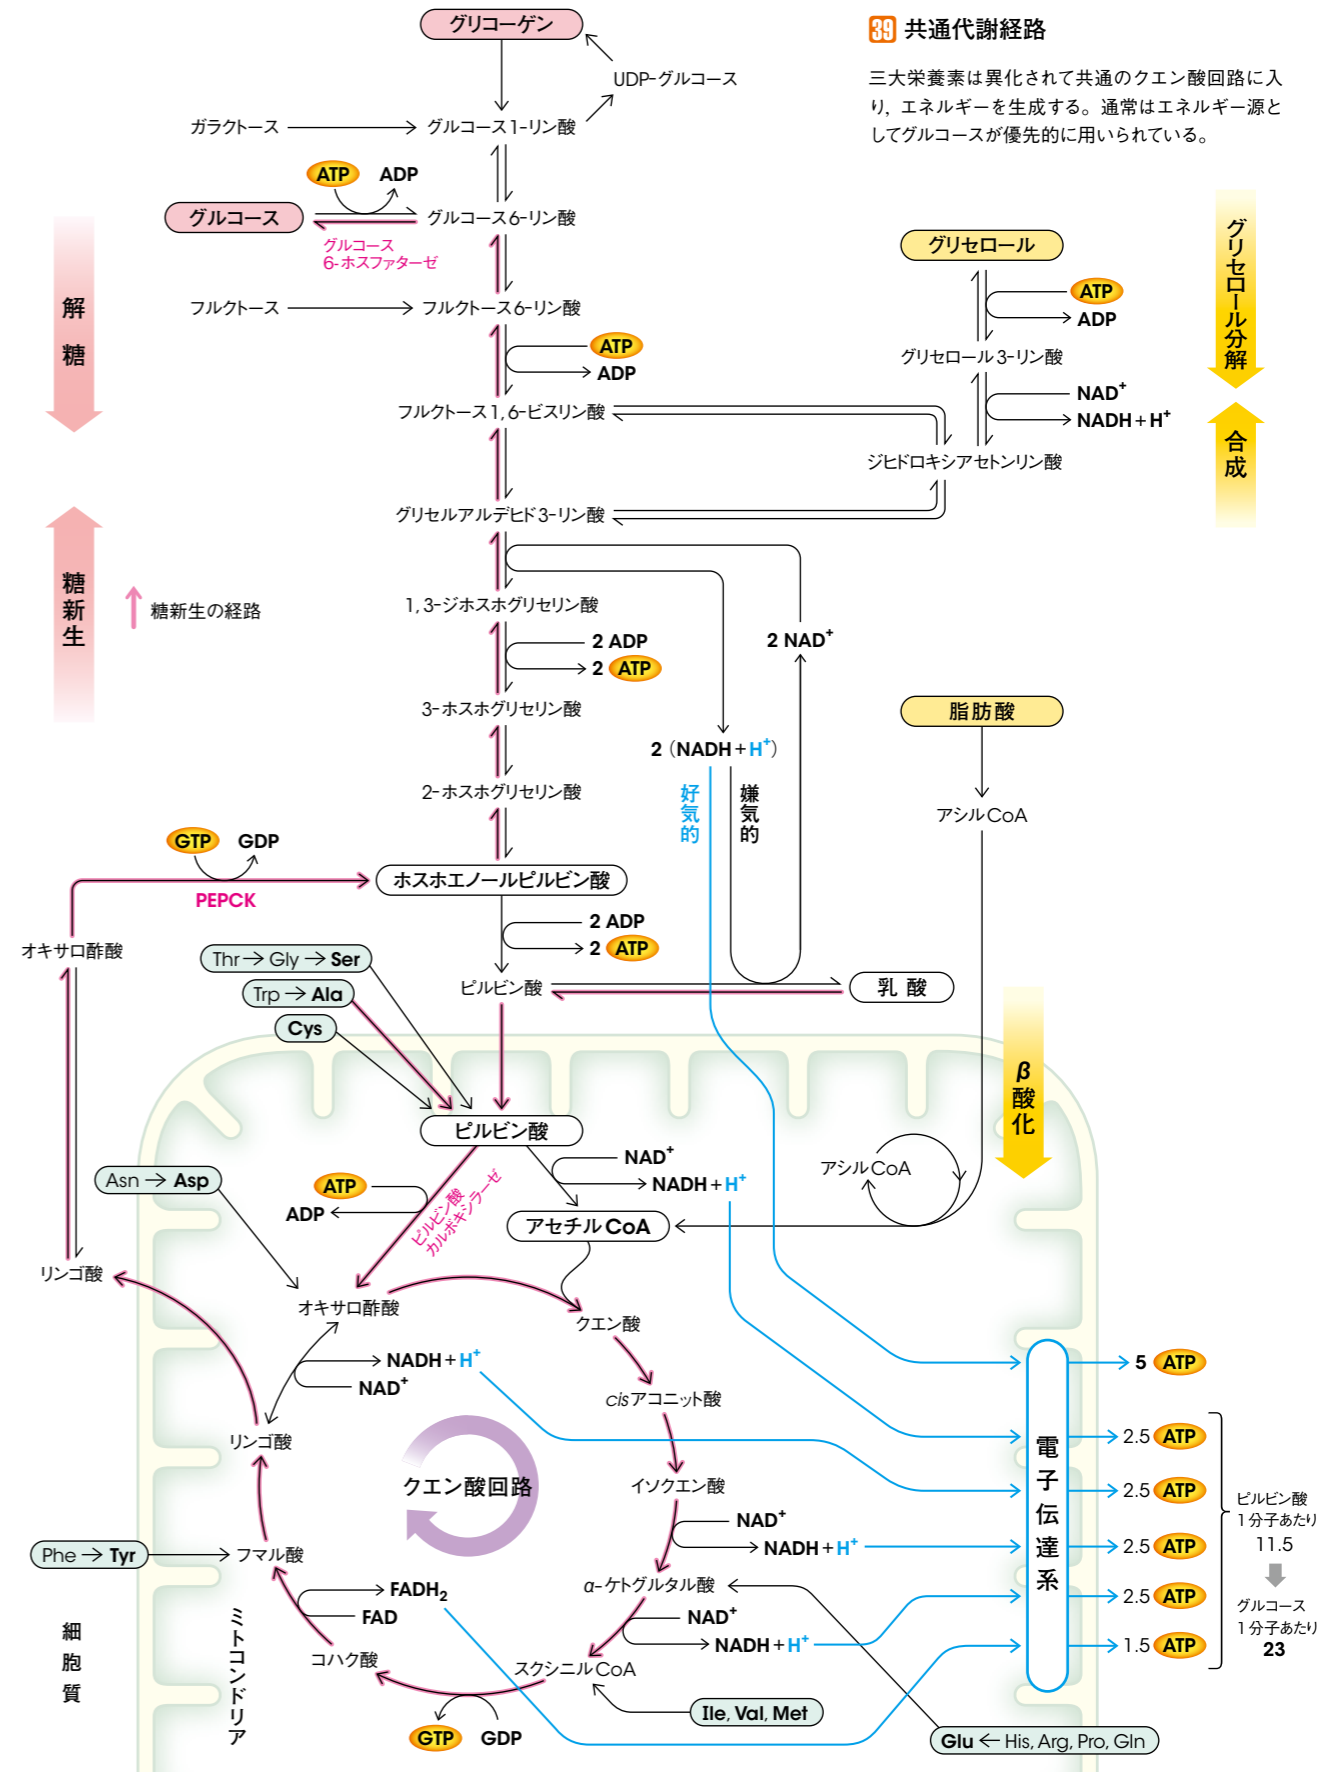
39 共通代謝経路

三大栄養素は異化されて共通のクエン酸回路に入り，エネルギーを生成する。通常はエネルギー源としてグルコースが優先的に用いられている。

グリコーゲン
UDP-グルコース
ガラクトース
グルコース1-リン酸
ATP ADP
グルコース
グルコース6-リン酸
グルコース 6-ホスファターゼ
フルクトース
フルクトース6-リン酸
ATP
ADP
フルクトース1, 6-ビスリン酸
グリセルアルデヒド3-リン酸
1, 3-ジホスホグリセリン酸
2 ADP
2 ATP
3-ホスホグリセリン酸
2-ホスホグリセリン酸
GTP GDP
PEPCK
ホスホエノールピルビン酸
2 ADP
2 ATP
ピルビン酸
乳 酸
オキサロ酢酸
リンゴ酸

解糖
糖新生
糖新生の経路

グリセロール
ATP
ADP
グリセロール3-リン酸
$NAD^+$
$NADH+H^+$
ジヒドロキシアセトンリン酸
グリセロール分解
合成

2 $NAD^+$
2 ($NADH+H^+$)
好気的
嫌気的

脂肪酸
アシルCoA
β酸化
アシルCoA

Thr → Gly → Ser
Trp → Ala
Cys
ピルビン酸
$NAD^+$
$NADH+H^+$
アセチルCoA
Asn → Asp
ATP
ADP
ピルビン酸カルボキシラーゼ
オキサロ酢酸
クエン酸
$NADH+H^+$
$NAD^+$
cisアコニット酸
リンゴ酸
クエン酸回路
イソクエン酸
$NAD^+$
$NADH+H^+$
Phe → Tyr
フマル酸
α-ケトグルタル酸
$FADH_2$
FAD
$NAD^+$
$NADH+H^+$
コハク酸
スクシニルCoA
Ile, Val, Met
GTP GDP
Glu ← His, Arg, Pro, Gln

細胞質
ミトコンドリア

電子伝達系
5 ATP
2.5 ATP
2.5 ATP
2.5 ATP
2.5 ATP
1.5 ATP
ピルビン酸 1分子あたり 11.5
グルコース 1分子あたり 23